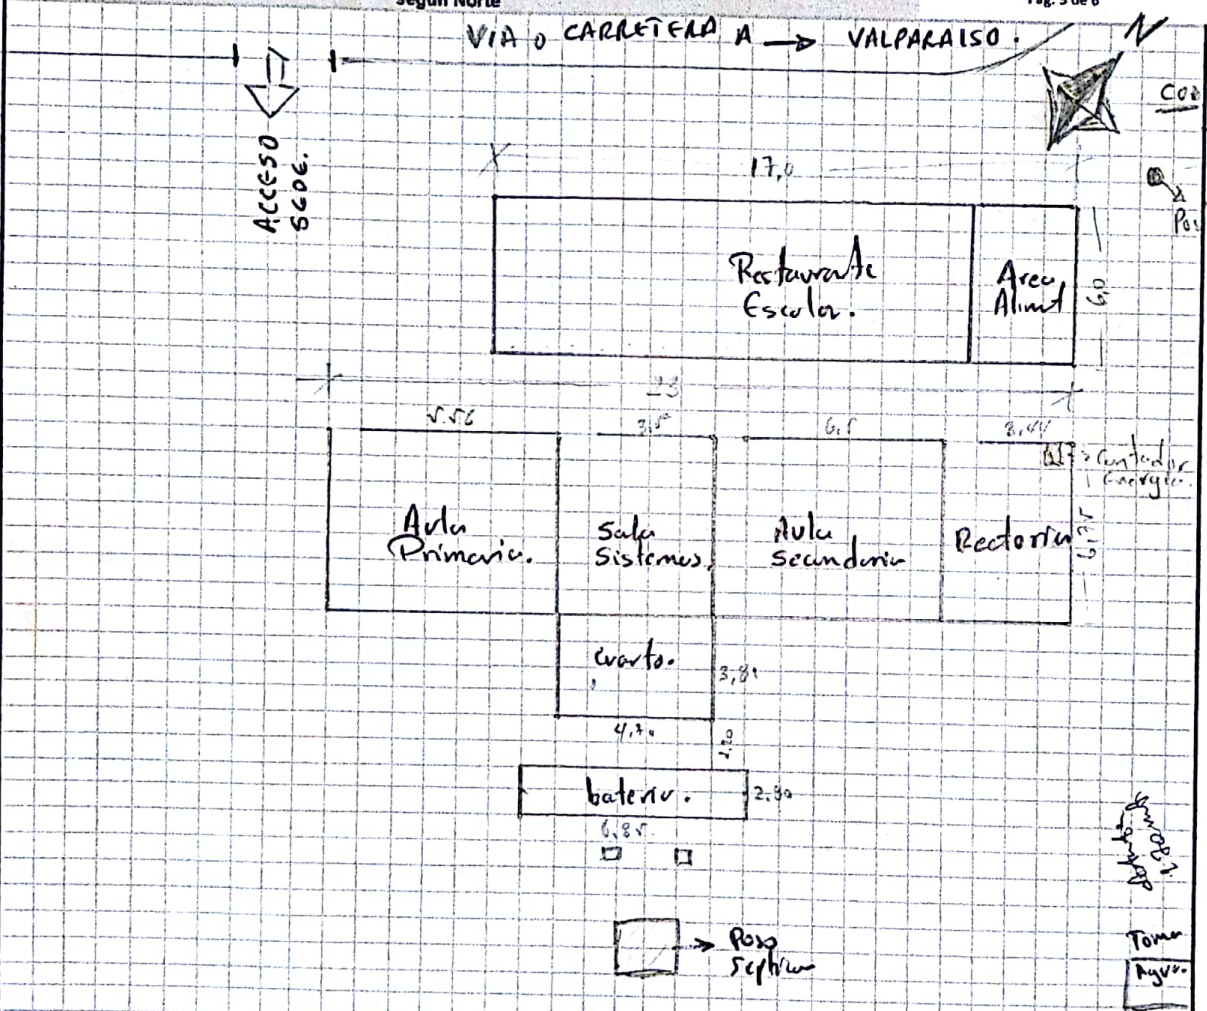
Según Norte
Pág. 3 de 6

VIA o CARRETERA A → VALPARAISO.

N

Co:

ACCESO SEDE.

X

17,0

Pos

Restaurante Escolar.

Area Alimt

6,0

23

5.56

3,5

6,5

8,44

Contador Energía.

Aula Primaria.

Sala Sistemas.

Aula Secundaria

Rectoría

cuarto.

3,81

4,70

2,0

baterio.

2,30

6,85

Poso Septico

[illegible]

Toma Agua.